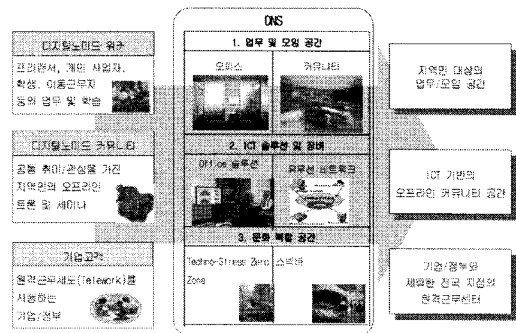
DNS

디지털노마드 워크
프리랜서, 개인 사업자, 학생, 이동근무자 등의 업무 및 학습

디지털노마드 커뮤니티
공통 취미/관심을 가진 지역민의 오프라인 토론 및 세미나

기업고객
원격근무제도(Telework)를 시행하는 기업/정부

1. 업무 및 모임 공간
오피스
커뮤니티

2. ICT 솔루션 및 장비
Office 솔루션
유무선 네트워크

3. 문화 복합 공간
Techno-Stress Zero Zone
스낵바

지역민 대상의 업무/모임 공간

ICT 기반의 오프라인 커뮤니티 공간

기업/정부와 제휴한 전국 지점의 원격근무센터